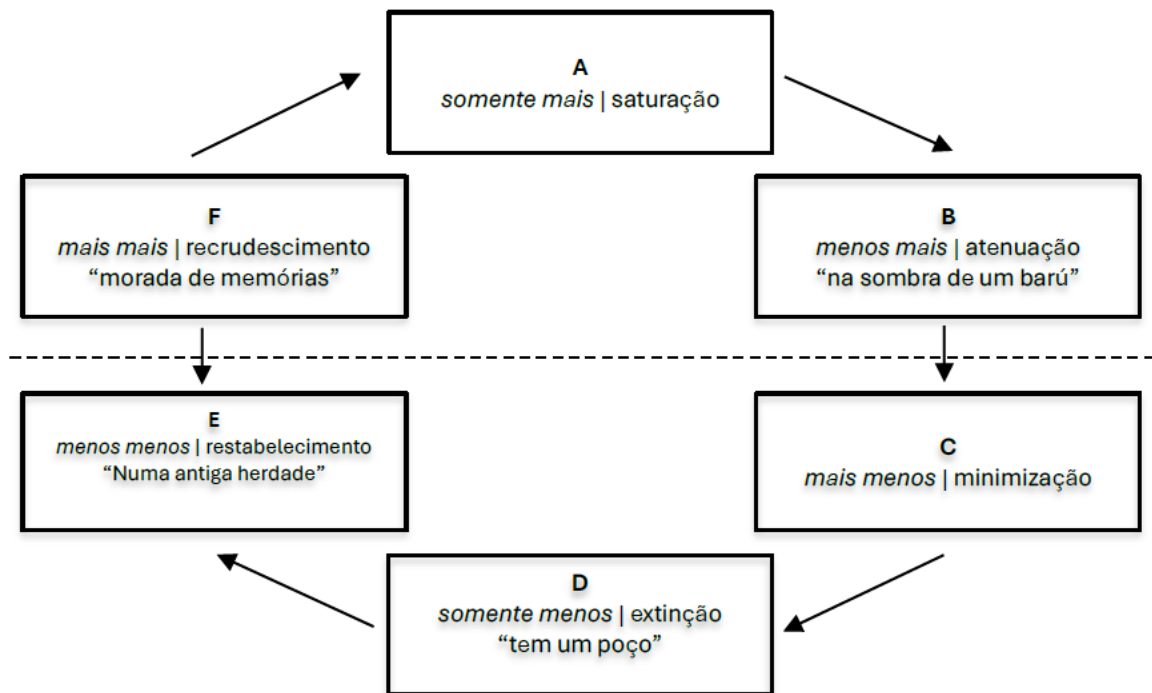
A
somente mais | saturação

F
mais mais | recrudescimento
“morada de memórias”

B
menos mais | atenuação
“na sombra de um barú”

E
menos menos | restabelecimento
“Numa antiga herdade”

C
mais menos | minimização

D
somente menos | extinção
“tem um poço”